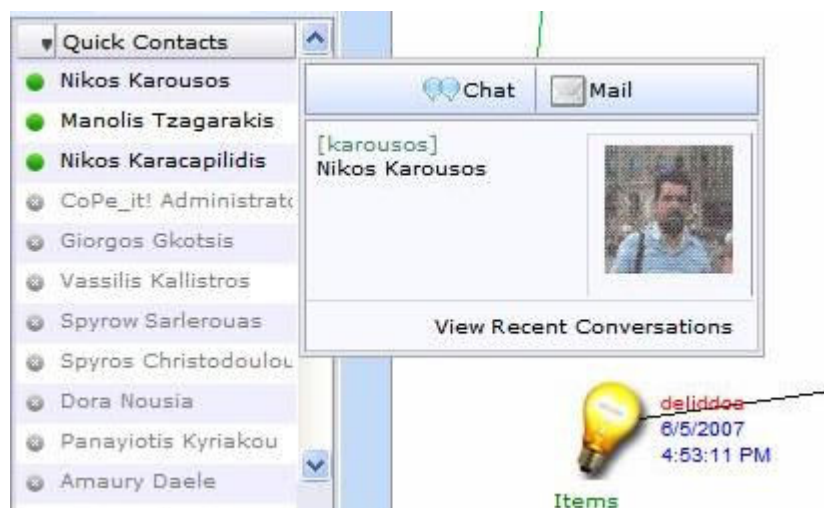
Quick Contacts
Nikos Karousos
Manolis Tzagarakis
Nikos Karacapilidis
CoPe_it! Administrat
Giorgos Gkotsis
Vassilis Kallistros
Spyrow Sarlerouas
Spyros Christodoulou
Dora Nousia
Panayiotis Kyriakou
Amaury Daele

Chat
Mail
[karousos]
Nikos Karousos
View Recent Conversations

delidda
6/5/2007
4:53:11 PM
Items